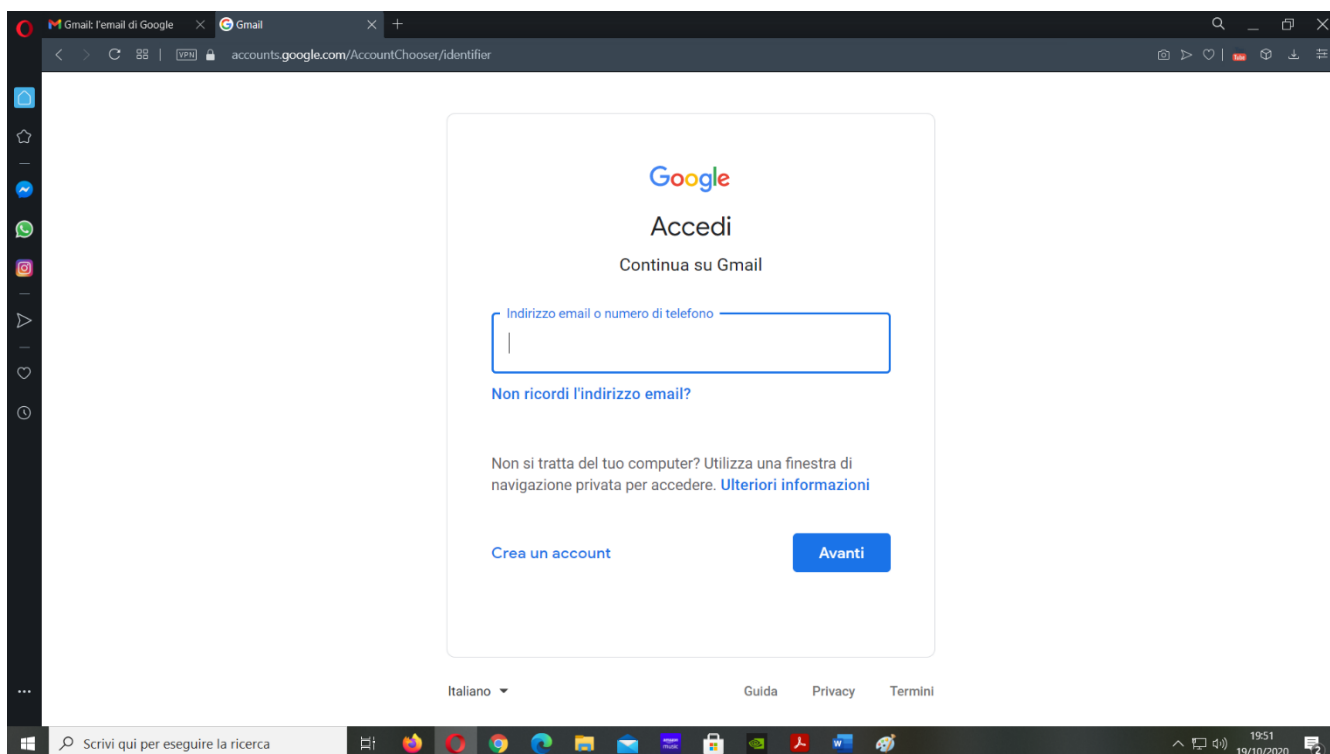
Gmail: l'email di Google
Gmail
VPN accounts.google.com/AccountChooser/identifier

Google
Accedi
Continua su Gmail

Indirizzo email o numero di telefono

Non ricordi l'indirizzo email?

Non si tratta del tuo computer? Utilizza una finestra di navigazione privata per accedere. Ulteriori informazioni

Crea un account
Avanti

Italiano
Guida
Privacy
Termini

Scrivi qui per eseguire la ricerca
19:51
19/10/2020